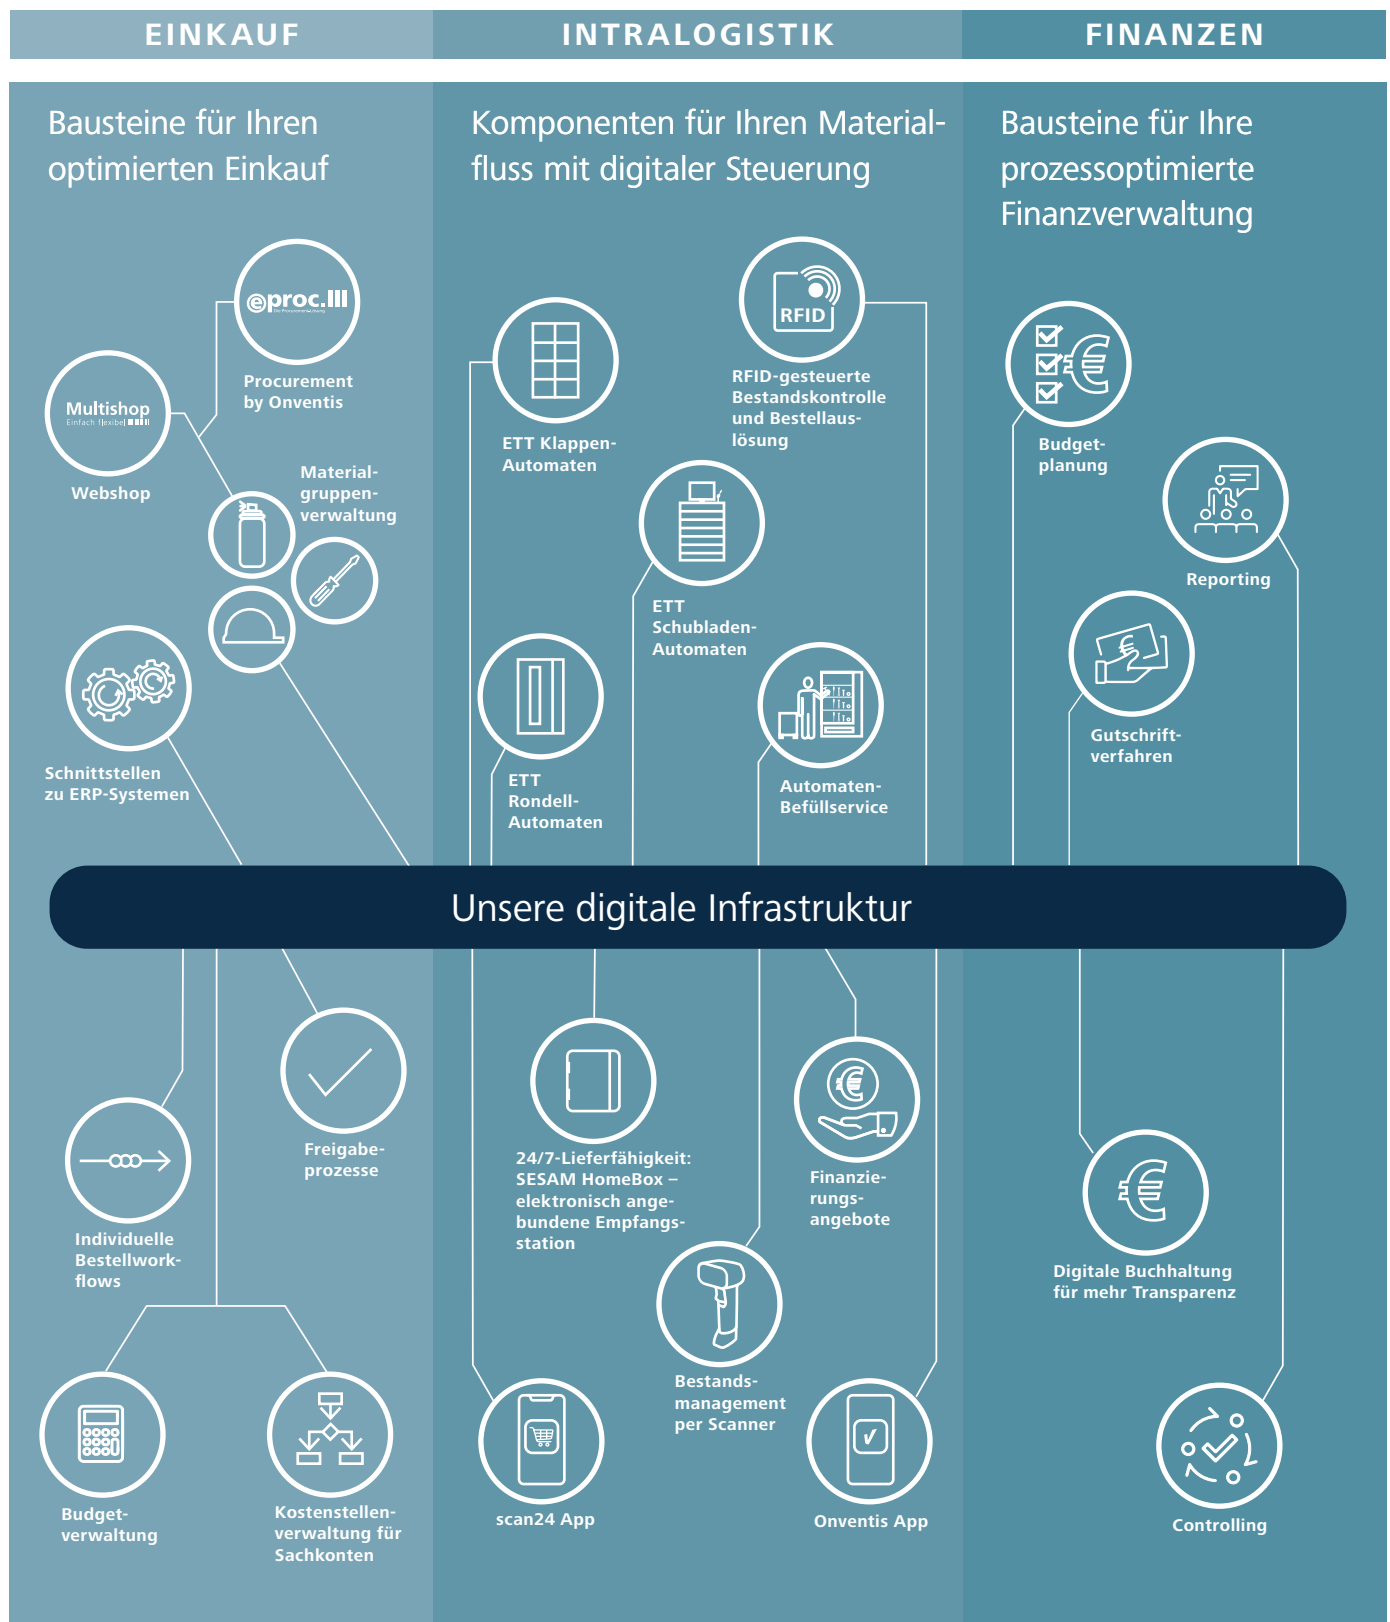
EINKAUF

INTRALOGISTIK

FINANZEN

Bausteine für Ihren optimierten Einkauf

Komponenten für Ihren Materialfluss mit digitaler Steuerung

Bausteine für Ihre prozessoptimierte Finanzverwaltung

eproc.III
Die Procurement-Lösung

Procurement by Onventis

Multishop
Einfach flexibel

Webshop

Materialgruppenverwaltung

Schnittstellen zu ERP-Systemen

ETT Klappen-Automaten

RFID

RFID-gesteuerte Bestandskontrolle und Bestellauslösung

ETT Schubladen-Automaten

ETT Rondell-Automaten

Automaten-Befüllservice

Budgetplanung

Reporting

Gutschriftverfahren

Unsere digitale Infrastruktur

Freigabeprozesse

Individuelle Bestellworkflows

Budgetverwaltung

Kostenstellenverwaltung für Sachkonten

24/7-Lieferfähigkeit: SESAM HomeBox – elektronisch angebundene Empfangsstation

Finanzierungsangebote

Bestandsmanagement per Scanner

scan24 App

Onventis App

Digitale Buchhaltung für mehr Transparenz

Controlling